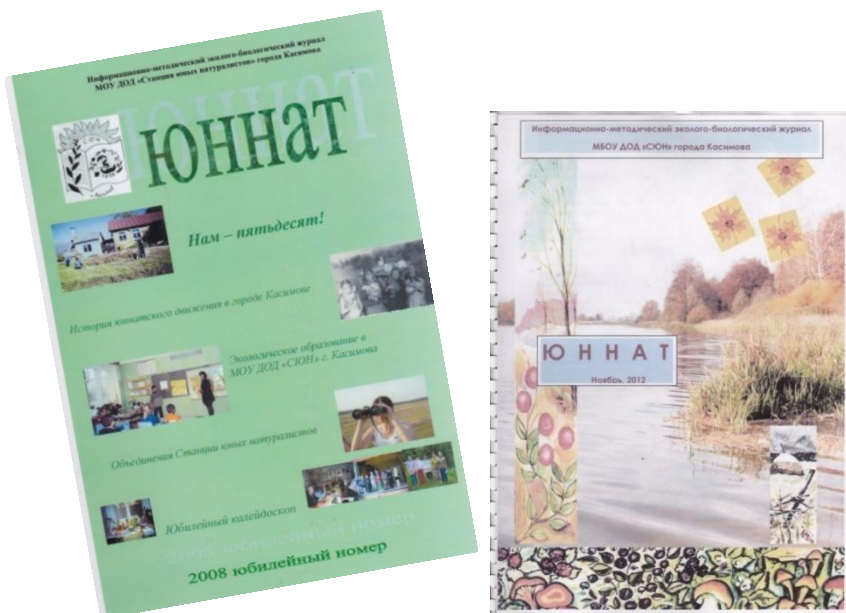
Информационно-методический эколого-биологический журнал МОУ ДОД «Станция юных натуралистов» города Касимова

Юннат

Нам – пятьдесят!

История юннатского движения в городе Касимове

Экологическое образование в МОУ ДОД «СЮН» г. Касимова

Объединения Станции юных натуралистов

Юбилейный калейдоскоп

2008 юбилейный номер

Информационно-методический эколого-биологический журнал МБОУ ДОД «СЮН» города Касимова

ЮННАТ

Ноябрь. 2012